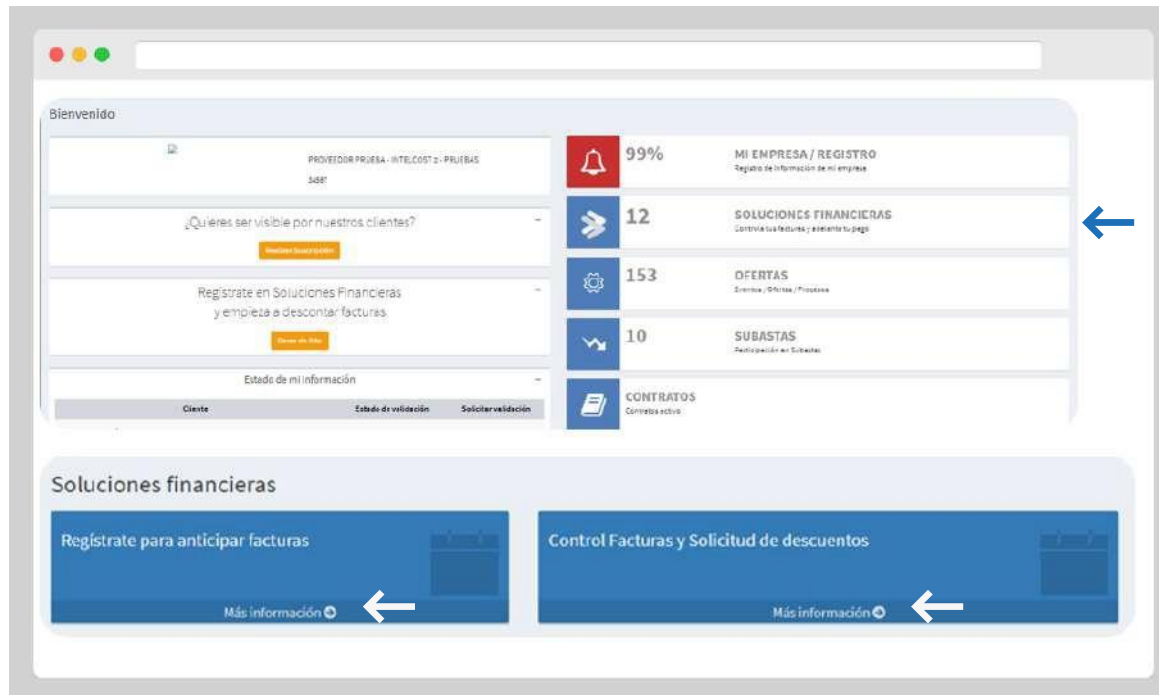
Bienvenido

PROVEEDOR PRUEBA - INTELCOST 2 - PRUEBAS
3487

¿Quieres ser visible por nuestros clientes?
Realizar Inscripción

Regístrate en Soluciones Financieras y empieza a descontar facturas
Quiero ver más

Estado de mi información

| Cliente | Estado de validación | Solicitar validación |
|---|---|---|

99% MI EMPRESA / REGISTRO
Registro de información de mi empresa

12 SOLUCIONES FINANCIERAS
Controla tus facturas y adelanta tu pago

153 OFERTAS
Eventos / Ofertas / Procesos

10 SUBASTAS
Participación en Subastas

CONTRATOS
Contratos activos

Soluciones financieras

Regístrate para anticipar facturas
Más información

Control Facturas y Solicitud de descuentos
Más información